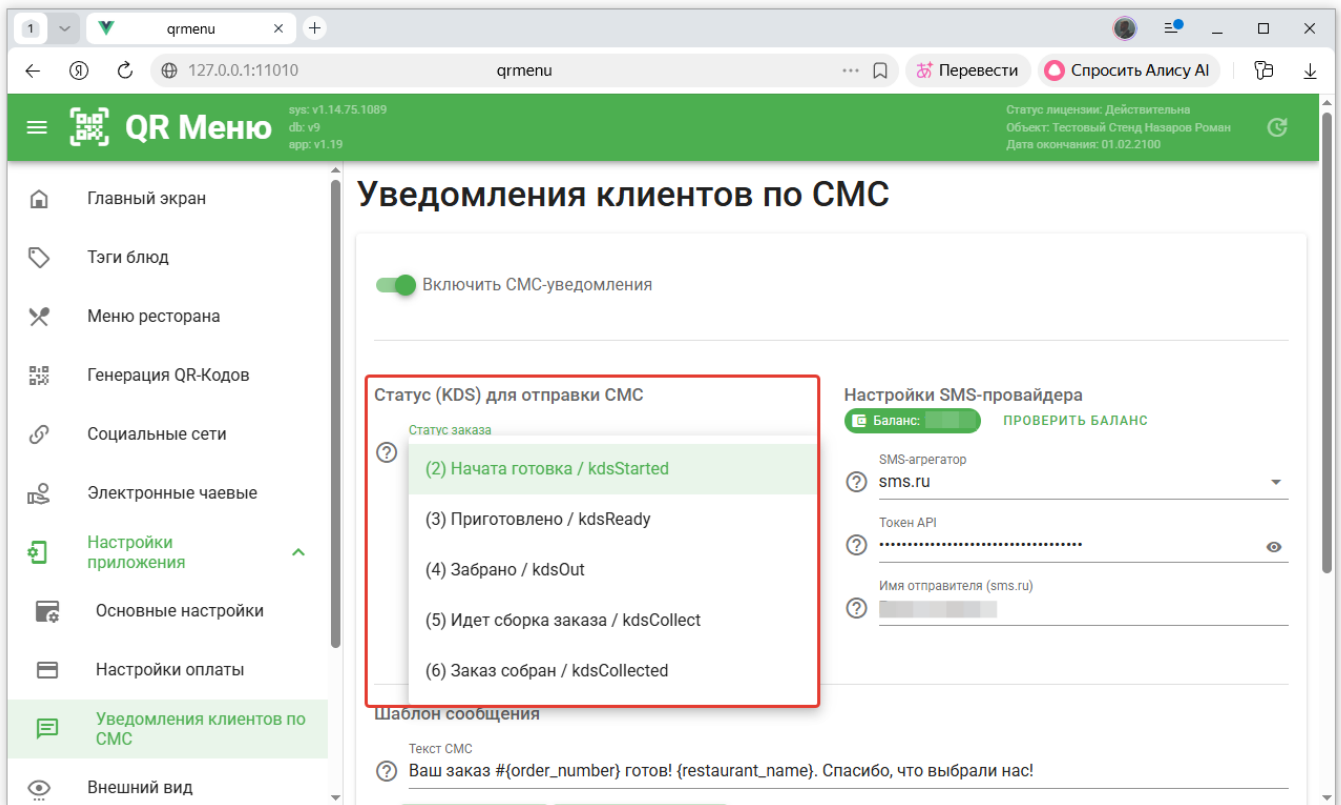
1 qrmenu

127.0.0.1:11010 qrmenu Перевести Спросить Алису AI

QR Меню sys: v1.14.75.1089 db: v9 app: v1.19

Статус лицензии: Действительна
Объект: Тестовый Стенд Назаров Роман
Дата окончания: 01.02.2100

Главный экран
Тэги блюд
Меню ресторана
Генерация QR-Кодов
Социальные сети
Электронные чаевые
Настройки приложения
Основные настройки
Настройки оплаты
Уведомления клиентов по СМС
Внешний вид

Уведомления клиентов по СМС

Включить СМС-уведомления

Статус (KDS) для отправки СМС
Статус заказа
(2) Начата готовка / kdsStarted
(3) Приготовлено / kdsReady
(4) Забрано / kdsOut
(5) Идет сборка заказа / kdsCollect
(6) Заказ собран / kdsCollected

Настройки SMS-провайдера
Баланс: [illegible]
ПРОВЕРИТЬ БАЛАНС
SMS-агрегатор
sms.ru
Токен API
••••••••••••••••••••••••••••••••
Имя отправителя (sms.ru)
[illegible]

Шаблон сообщения
Текст СМС
Ваш заказ #{order_number} готов! {restaurant_name}. Спасибо, что выбрали нас!